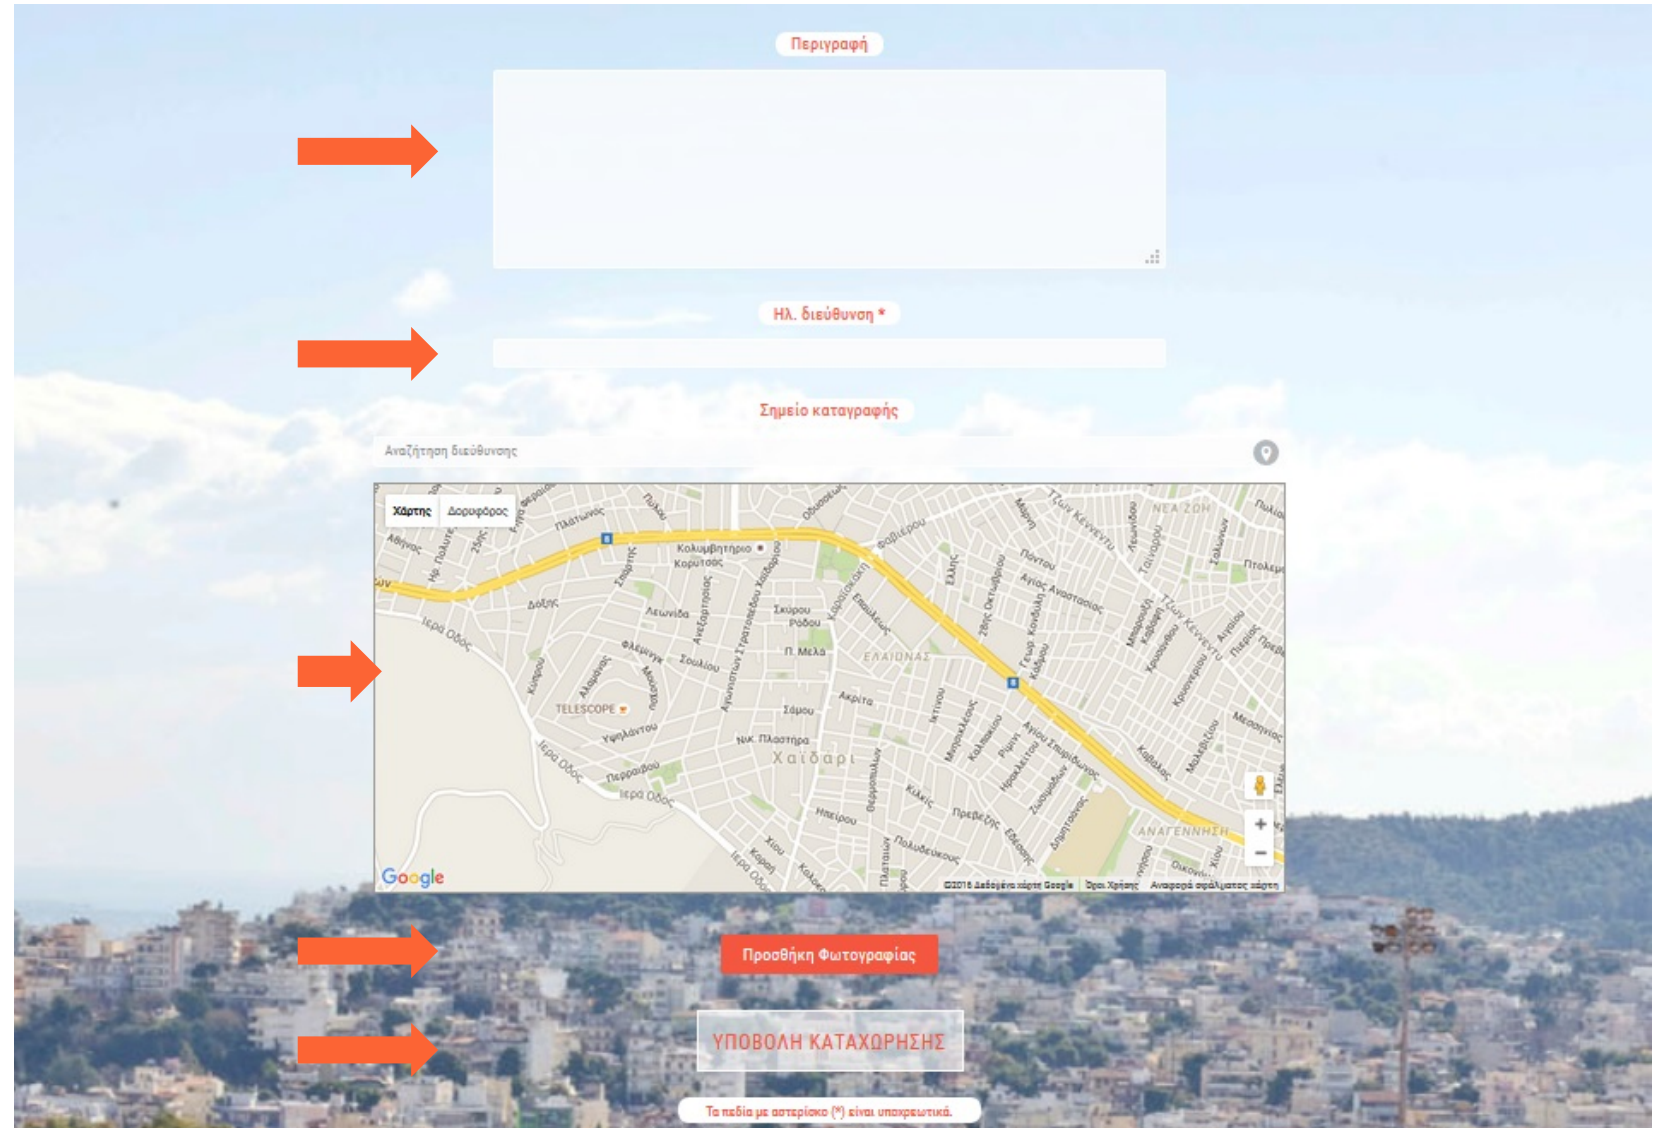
Περιγραφή

Ηλ. διεύθυνση *

Σημείο καταγραφής

Αναζήτηση διεύθυνσης

Χάρτης Δορυφόρος

Κολυμβητήριο Κορυδαλλός
Σκύρου
Ρόδου
Π. Μελά
ΕΛΑΙΩΝΑΣ
Ιερά Οδός
Δόξης
Λεωνίδα
Σουλίου
TELESCOPE
Σάμου
Ακρίτα
Νικ. Πλαστήρα
Χαϊδάρι
Ηπείρου
Πρεβέζης
ΝΕΑ ΖΩΗ
ΑΝΑΓΕΝΝΗΣΗ
Google
©2016 Δεδομένα χάρτη Google Όροι Χρήσης Αναφορά σφάλματος χάρτη

Προσθήκη Φωτογραφίας

ΥΠΟΒΟΛΗ ΚΑΤΑΧΩΡΗΣΗΣ

Τα πεδία με αστερίσκο (*) είναι υποχρεωτικά.